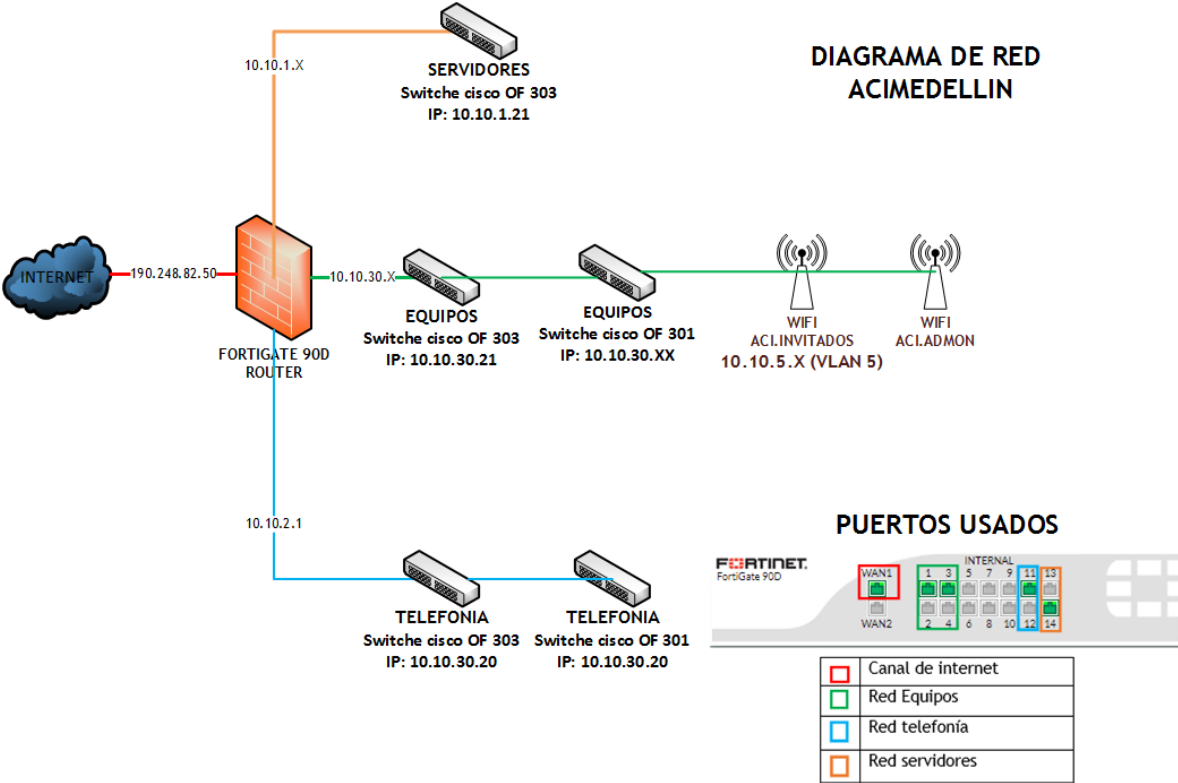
DIAGRAMA DE RED
ACIMEDELLIN

10.10.1.X

SERVIDORES
Switche cisco OF 303
IP: 10.10.1.21

INTERNET

190.248.82.50

FORTIGATE 90D
ROUTER

10.10.30.X

EQUIPOS
Switche cisco OF 303
IP: 10.10.30.21

EQUIPOS
Switche cisco OF 301
IP: 10.10.30.XX

WIFI
ACI.INVITADOS
10.10.5.X (VLAN 5)

WIFI
ACI.ADMON

10.10.2.1

TELEFONIA
Switche cisco OF 303
IP: 10.10.30.20

TELEFONIA
Switche cisco OF 301
IP: 10.10.30.20

PUERTOS USADOS

FORTINET
FortiGate 90D

WAN1
WAN2
INTERNAL
1 3 5 7 9 11 13
2 4 6 8 10 12 14

| | |
|---|---|
| | Canal de internet |
| | Red Equipos |
| | Red telefonía |
| | Red servidores |